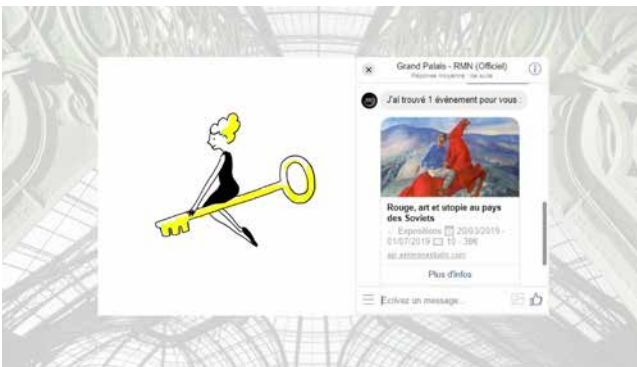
Grand Palais - RMN (Officiel)
Réponse moyenne : de suite

J'ai trouvé 1 événement pour vous :

Rouge, art et utopie au pays des Soviets
Expositions 20/03/2019 - 01/07/2019 10 - 39€
api.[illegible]

Plus d'infos

Écrivez un message...